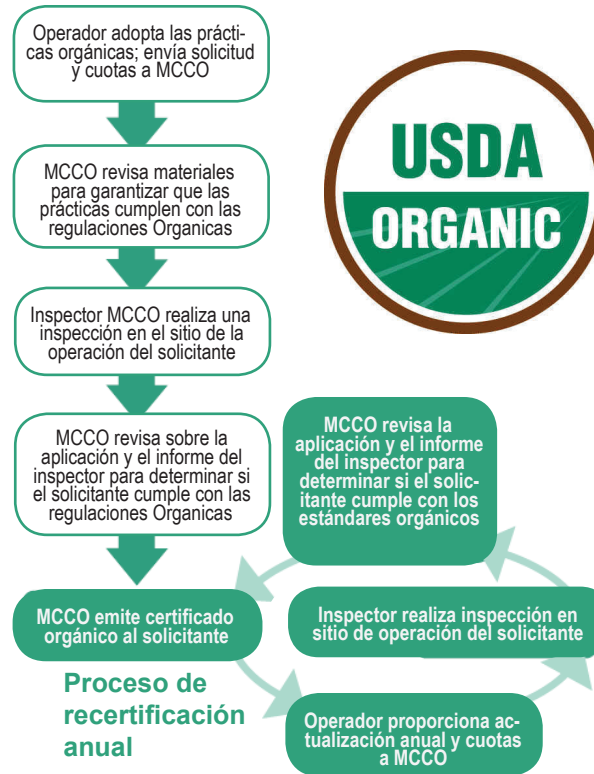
Operador adopta las prácticas orgánicas; envía solicitud y cuotas a MCCO

MCCO revisa materiales para garantizar que las prácticas cumplen con las regulaciones Organicas

Inspector MCCO realiza una inspección en el sitio de la operación del solicitante

MCCO revisa sobre la aplicación y el informe del inspector para determinar si el solicitante cumple con las regulaciones Organicas

MCCO emite certificado orgánico al solicitante

USDA ORGANIC

MCCO revisa la aplicación y el informe del inspector para determinar si el solicitante cumple con los estándares orgánicos

Inspector realiza inspección en sitio de operación del solicitante

Operador proporciona actualización anual y cuotas a MCCO

Proceso de recertificación anual